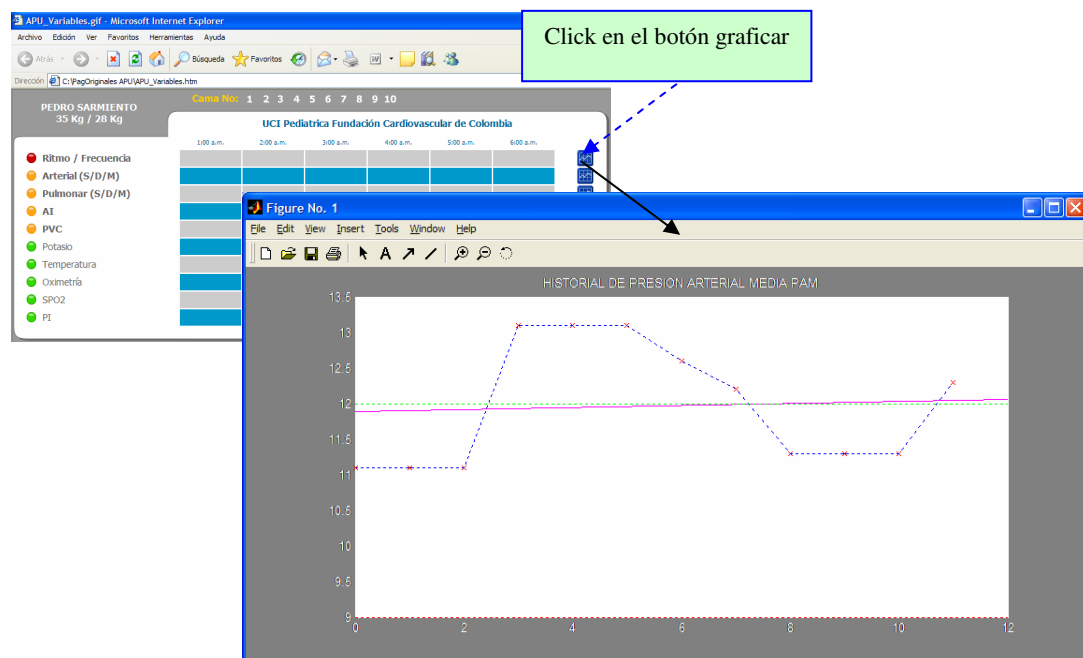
APU_Variables.gif - Microsoft Internet Explorer

Archivo Edición Ver Favoritos Herramientas Ayuda

Atrás Búsqueda Favoritos

Dirección C:\PagOriginales APU\APU_Variables.htm

Click en el botón graficar

PEDRO SARMIENTO
35 Kg / 28 Kg

Cama No: 1 2 3 4 5 6 7 8 9 10

UCI Pediatrica Fundación Cardiovascular de Colombia

1:00 a.m. 2:00 a.m. 3:00 a.m. 4:00 a.m. 5:00 a.m. 6:00 a.m.

Ritmo / Frecuencia
Arterial (S/D/M)
Pulmonar (S/D/M)
AI
PVC
Potasio
Temperatura
Oximetría
SPO2
PI

Figure No. 1

File Edit View Insert Tools Window Help

HISTORIAL DE PRESION ARTERIAL MEDIA PAM

13.5
13
12.5
12
11.5
11
10.5
10
9.5
9

0 2 4 6 8 10 12